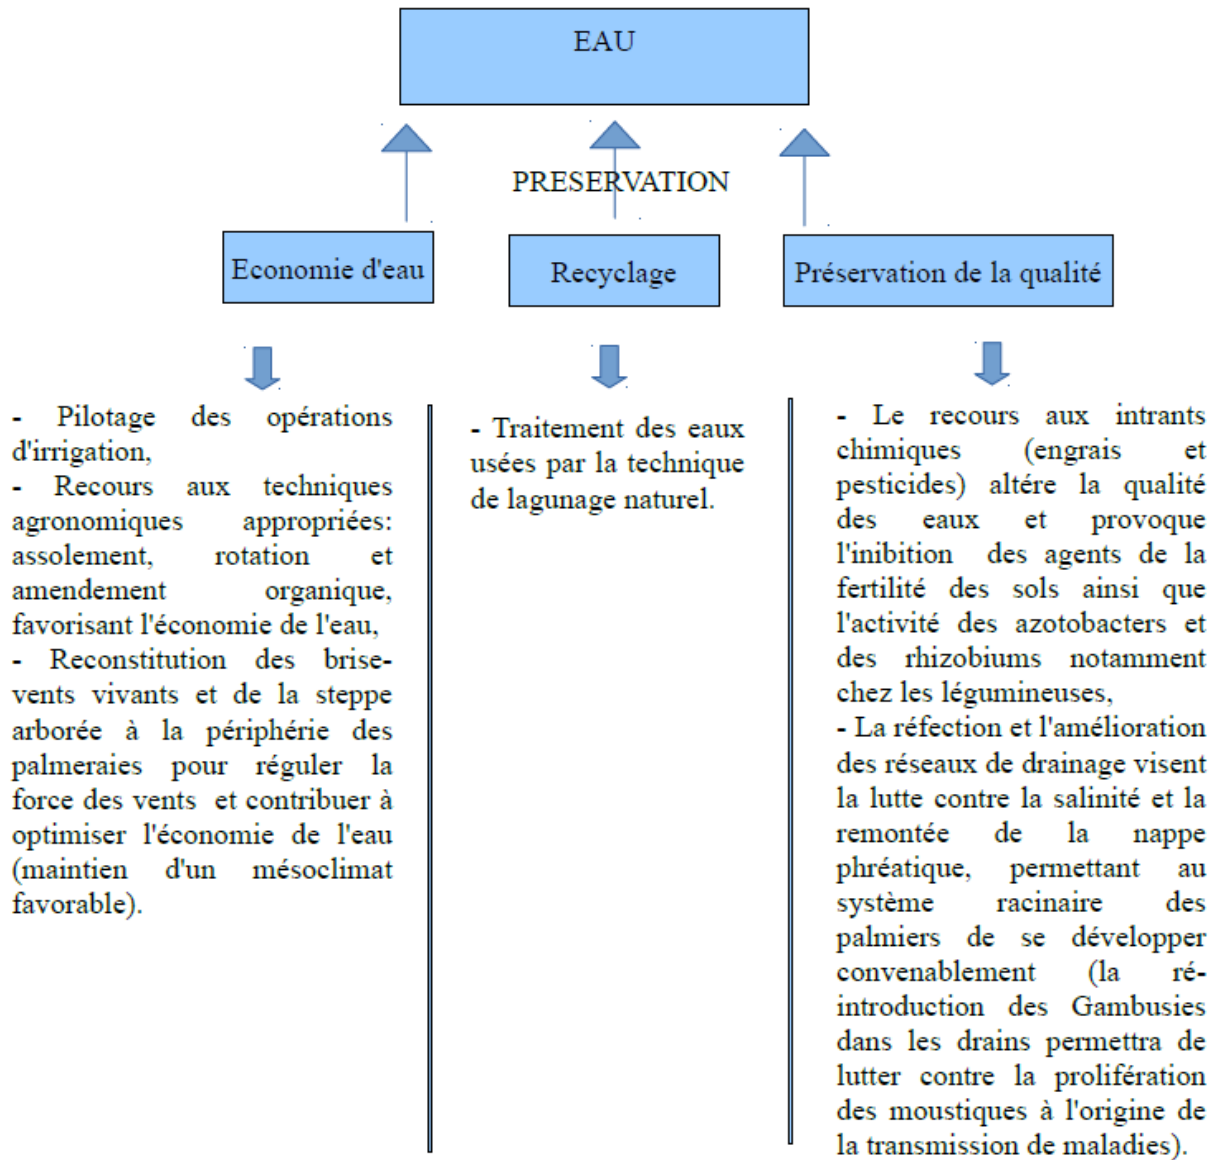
EAU

PRESERVATION

Economie d'eau

Recyclage

Préservation de la qualité

- Pilotage des opérations d'irrigation,
- Recours aux techniques agronomiques appropriées: assolement, rotation et amendement organique, favorisant l'économie de l'eau,
- Reconstitution des brise-vents vivants et de la steppe arborée à la périphérie des palmeraies pour réguler la force des vents et contribuer à optimiser l'économie de l'eau (maintien d'un mésoclimat favorable).

- Traitement des eaux usées par la technique de lagunage naturel.

- Le recours aux intrants chimiques (engrais et pesticides) altère la qualité des eaux et provoque l'inibition des agents de la fertilité des sols ainsi que l'activité des azotobacters et des rhizobiums notamment chez les légumineuses,
- La réfection et l'amélioration des réseaux de drainage visent la lutte contre la salinité et la remontée de la nappe phréatique, permettant au système racinaire des palmiers de se développer convenablement (la ré-introduction des Gambusies dans les drains permettra de lutter contre la prolifération des moustiques à l'origine de la transmission de maladies).